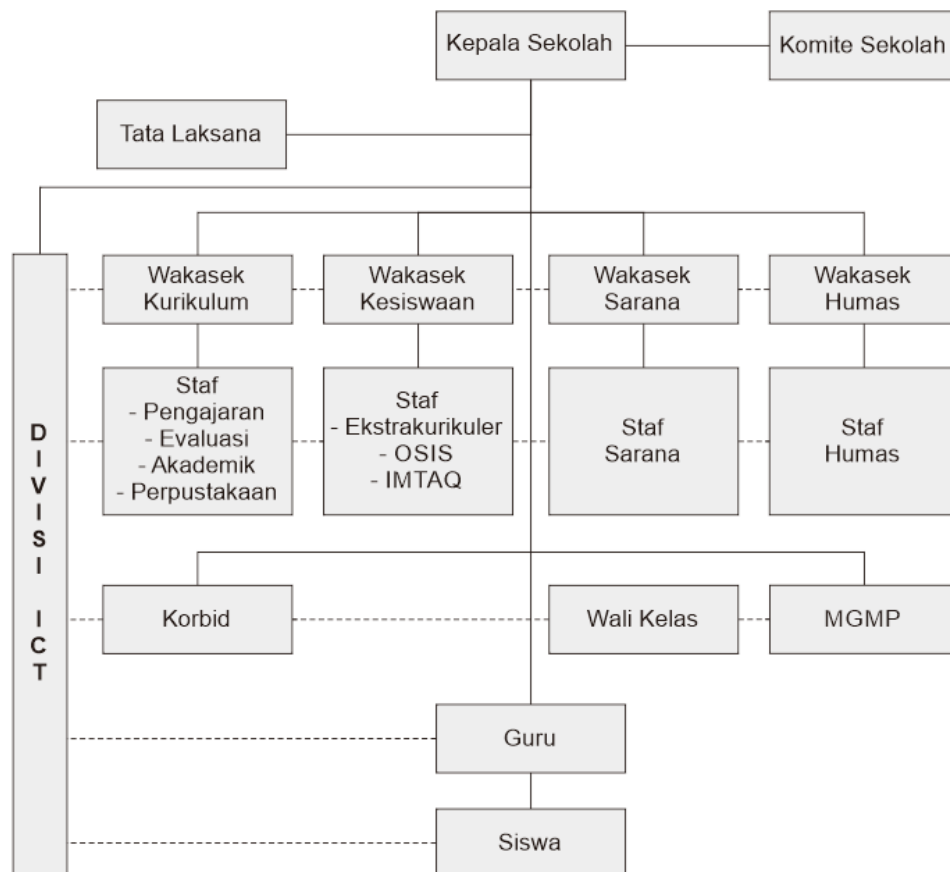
Kepala Sekolah
Komite Sekolah
Tata Laksana

DIVISI ICT

Wakasek Kurikulum
Wakasek Kesiswaan
Wakasek Sarana
Wakasek Humas

Staf
- Pengajaran
- Evaluasi
- Akademik
- Perpustakaan

Staf
- Ekstrakurikuler
- OSIS
- IMTAQ

Staf Sarana

Staf Humas

Korbid
Wali Kelas
MGMP

Guru

Siswa